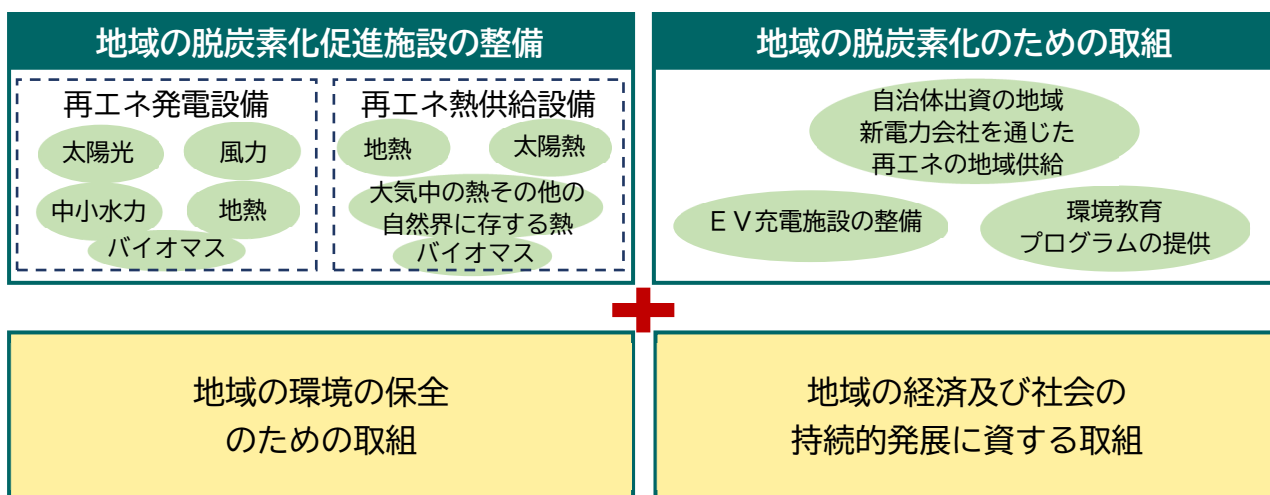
地域の脱炭素化促進施設の整備

再エネ発電設備

太陽光

風力

中小水力

地熱

バイオマス

再エネ熱供給設備

地熱

太陽熱

大気中の熱その他の自然界に存する熱

バイオマス

地域の脱炭素化のための取組

自治体出資の地域新電力会社を通じた再エネの地域供給

ＥＶ充電施設の整備

環境教育プログラムの提供

地域の環境の保全のための取組

地域の経済及び社会の持続的発展に資する取組